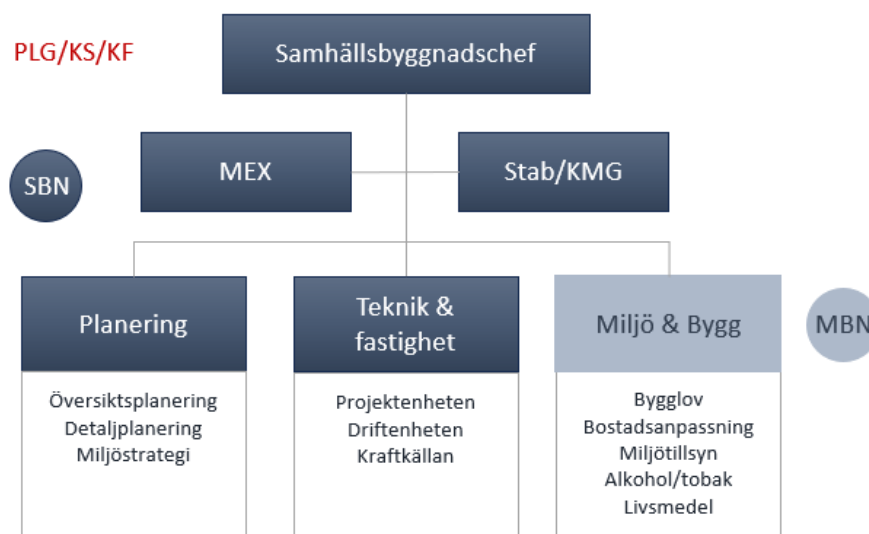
PLG/KS/KF

Samhällsbyggnadschef

SBN

MEX

Stab/KMG

Planering

Översiktsplanering
Detaljplanering
Miljöstrategi

Teknik & fastighet

Projektenheten
Driftenheten
Kraftkällan

Miljö & Bygg

Bygglov
Bostadsanpassning
Miljötillsyn
Alkohol/tobak
Livsmedel

MBN